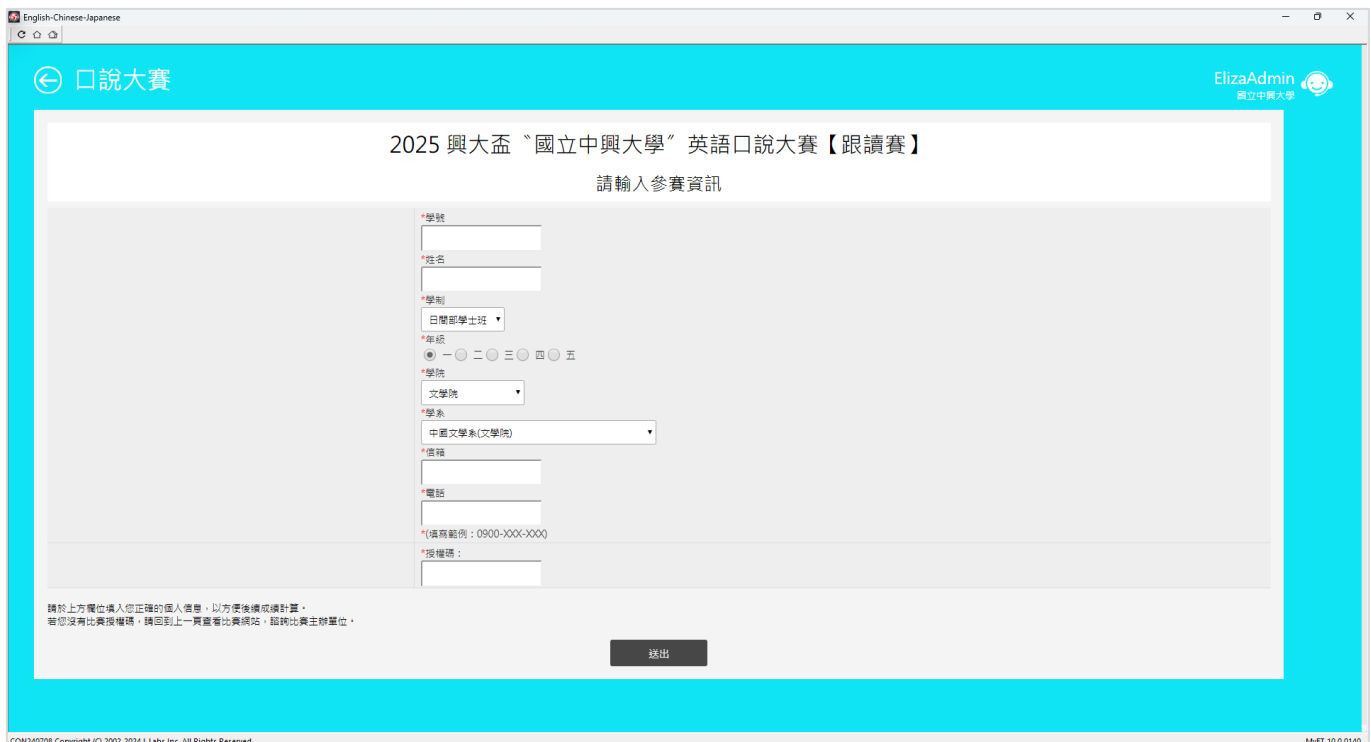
English-Chinese-Japanese

口說大賽

ElizaAdmin
國立中興大學

2025 興大盃〝國立中興大學〞英語口說大賽【跟讀賽】

請輸入參賽資訊

*學號

*姓名

*學制
日間部學士班

*年級
一 二 三 四 五

*學院
文學院

*學系
中國文學系(文學院)

*信箱

*電話

*(填寫範例：0900-XXX-XXX)

*授權碼：

請於上方欄位填入您正確的個人信息，以方便後續成績計算。
若您沒有比賽授權碼，請回到上一頁查看比賽網站，諮詢比賽主辦單位。

送出

CON240708 Copyright (C) 2002-2024 L Labs Inc. All Rights Reserved.

MyET 10.0.0140